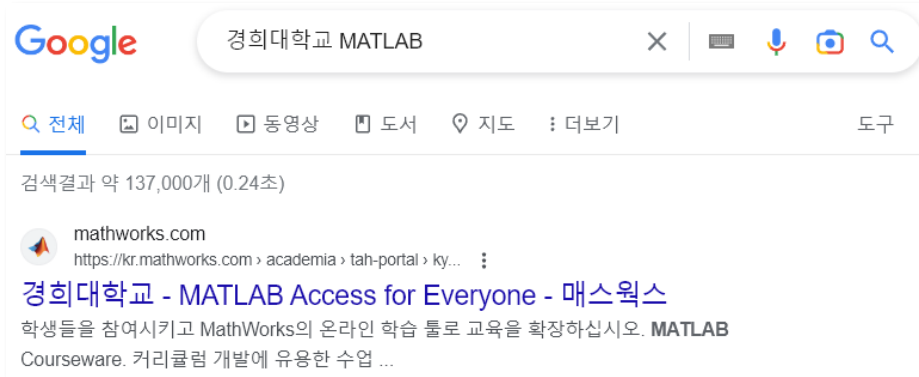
Google

경희대학교 MATLAB

전체 이미지 동영상 도서 지도 더보기 도구

검색결과 약 137,000개 (0.24초)

mathworks.com
https://kr.mathworks.com › academia › tah-portal › ky...

경희대학교 - MATLAB Access for Everyone - 매스웍스

학생들을 참여시키고 MathWorks의 온라인 학습 툴로 교육을 확장하십시오. MATLAB Courseware. 커리큘럼 개발에 유용한 수업 ...